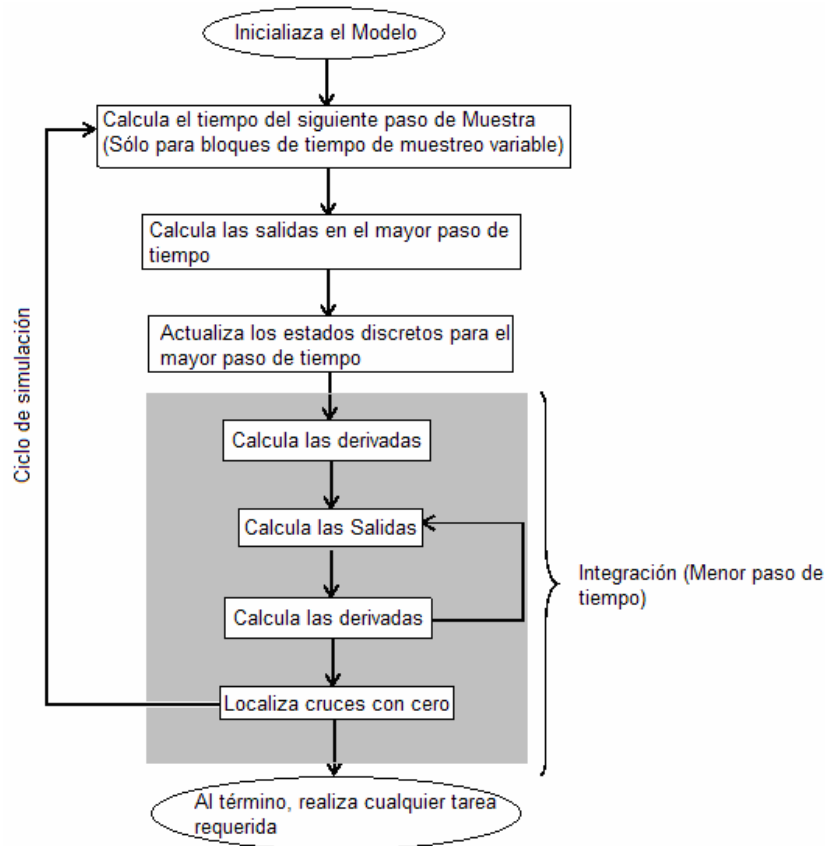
Inicializa el Modelo

Calcula el tiempo del siguiente paso de Muestra (Sólo para bloques de tiempo de muestreo variable)

Calcula las salidas en el mayor paso de tiempo

Actualiza los estados discretos para el mayor paso de tiempo

Calcula las derivadas

Calcula las Salidas

Calcula las derivadas

Localiza cruces con cero

Ciclo de simulación

Integración (Menor paso de tiempo)

Al término, realiza cualquier tarea requerida